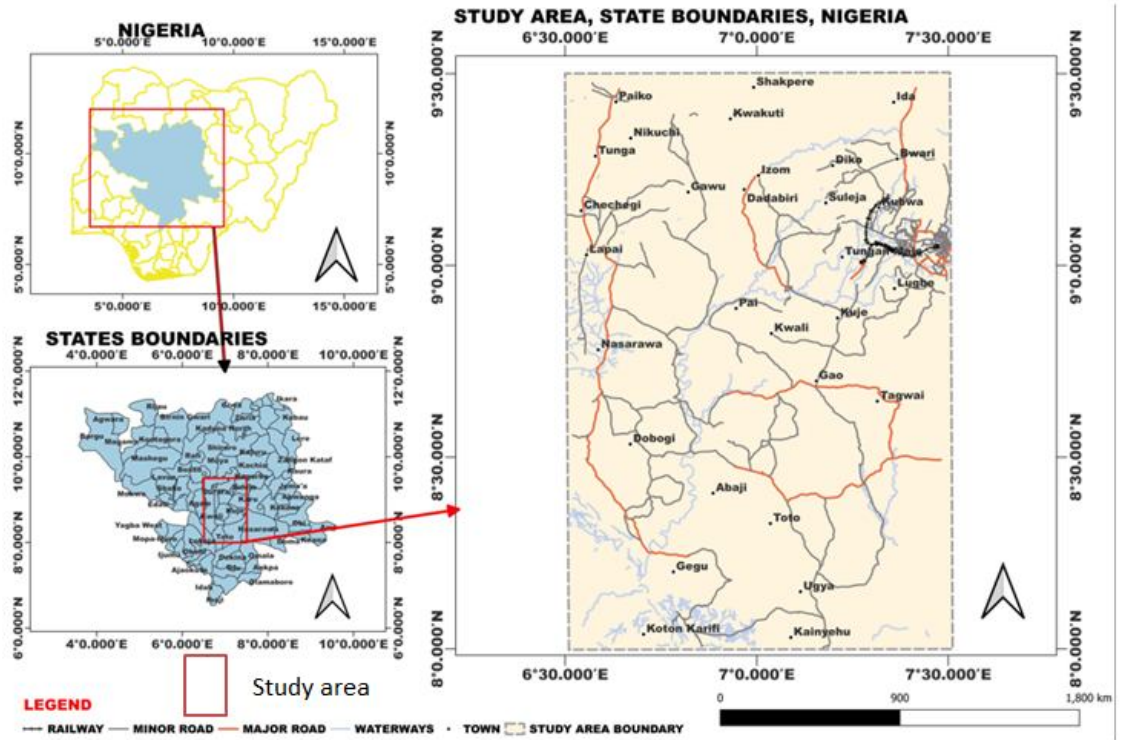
NIGERIA

5°0.000'E 10°0.000'E 15°0.000'E

10°0.000'N 5°0.000'N

5°0.000'E 10°0.000'E 15°0.000'E

10°0.000'N 5°0.000'N

STATES BOUNDARIES

4°0.000'E 6°0.000'E 8°0.000'E 10°0.000'E

12°0.000'N 10°0.000'N 8°0.000'N 6°0.000'N

Agwara Borgu Magama Rijau Kontagora Mashegu Mokwa Edu Yagba West Mopa-Muro Ijumu Ajaokuta Idah Kachia Kaura Tafa Abaji Kwali Toto Nasarawa Keana Doma Ankpa Olamaboro

4°0.000'E 6°0.000'E 8°0.000'E 10°0.000'E

12°0.000'N 10°0.000'N 8°0.000'N 6°0.000'N

STUDY AREA, STATE BOUNDARIES, NIGERIA

6°30.000'E 7°0.000'E 7°30.000'E

9°30.000'N 9°0.000'N 8°30.000'N 8°0.000'N

Shakpere Paiko Ida Kwakuti Nikuchi Tunga Diko Bwari Izom Gawu Dadabiri Suleja Chechegi Kubwa Lapai Tungan Maje Lugbe Pai Kuje Kwali Nasarawa Gao Tagwai Dobogi Abaji Toto Gegu Ugya Koton Karifi Kainyehu

6°30.000'E 7°0.000'E 7°30.000'E

9°30.000'N 9°0.000'N 8°30.000'N 8°0.000'N

Study area

LEGEND

RAILWAY MINOR ROAD MAJOR ROAD WATERWAYS TOWN STUDY AREA BOUNDARY

0 900 1,800 km